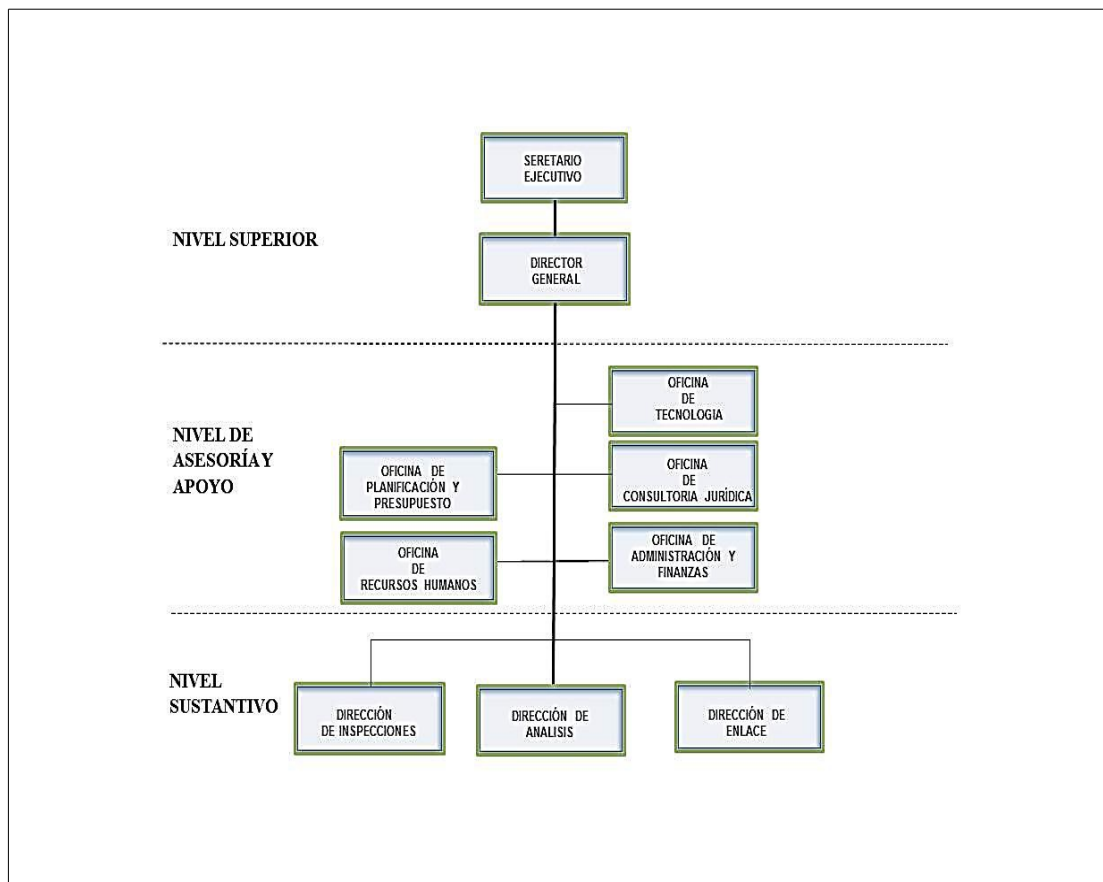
SERETARIO EJECUTIVO

NIVEL SUPERIOR

DIRECTOR GENERAL

OFICINA DE TECNOLOGIA

NIVEL DE ASESORÍA Y APOYO

OFICINA DE PLANIFICACIÓN Y PRESUPUESTO

OFICINA DE CONSULTORIA JURÍDICA

OFICINA DE RECURSOS HUMANOS

OFICINA DE ADMINISTRACIÓN Y FINANZAS

NIVEL SUSTANTIVO

DIRECCIÓN DE INSPECCIONES

DIRECCIÓN DE ANALISIS

DIRECCIÓN DE ENLACE